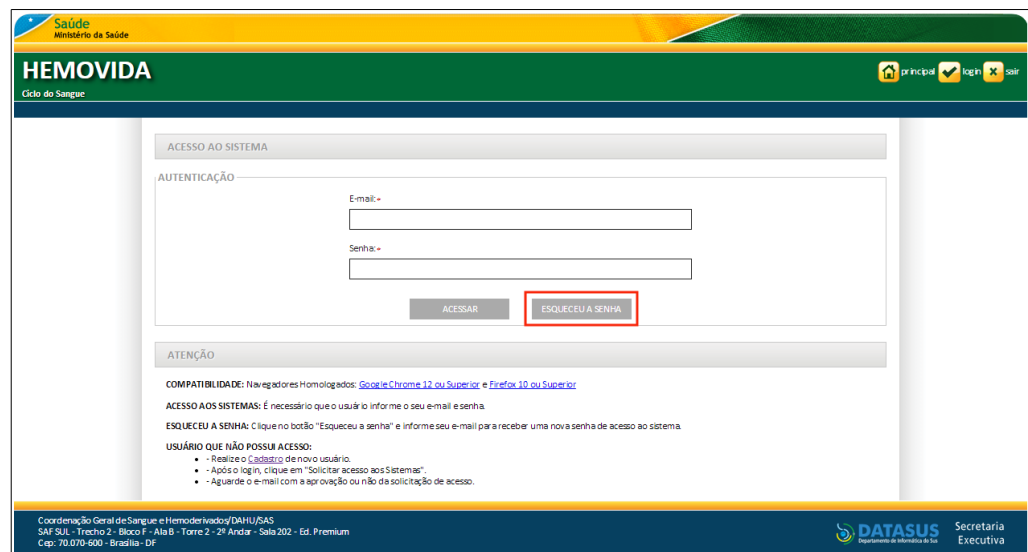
Saúde
Ministério da Saúde

HEMOVIDA
Ciclo do Sangue

principal login sair

ACESSO AO SISTEMA

AUTENTICAÇÃO

E-mail:*

Senha:*

ACESSAR ESQUECEU A SENHA

ATENÇÃO

COMPATIBILIDADE: Navegadores Homologados: Google Chrome 12 ou Superior e Firefox 10 ou Superior

ACESSO AOS SISTEMAS: É necessário que o usuário informe o seu e-mail e senha.

ESQUECEU A SENHA: Clique no botão "Esqueceu a senha" e informe seu e-mail para receber uma nova senha de acesso ao sistema.

USUÁRIO QUE NÃO POSSUI ACESSO:
- Realize o Cadastro de novo usuário.
- Após o login, clique em "Solicitar acesso aos Sistemas".
- Aguarde o e-mail com a aprovação ou não da solicitação de acesso.

Coordenação Geral de Sangue e Hemoderivados/DAHU/SAS
SAF SUL - Trecho 2 - Bloco F - Ala B - Torre 2 - 2º Andar - Sala 202 - Ed. Premium
Cep: 70.070-600 - Brasília - DF

DATASUS
Departamento de Informática do SUS

Secretaria Executiva